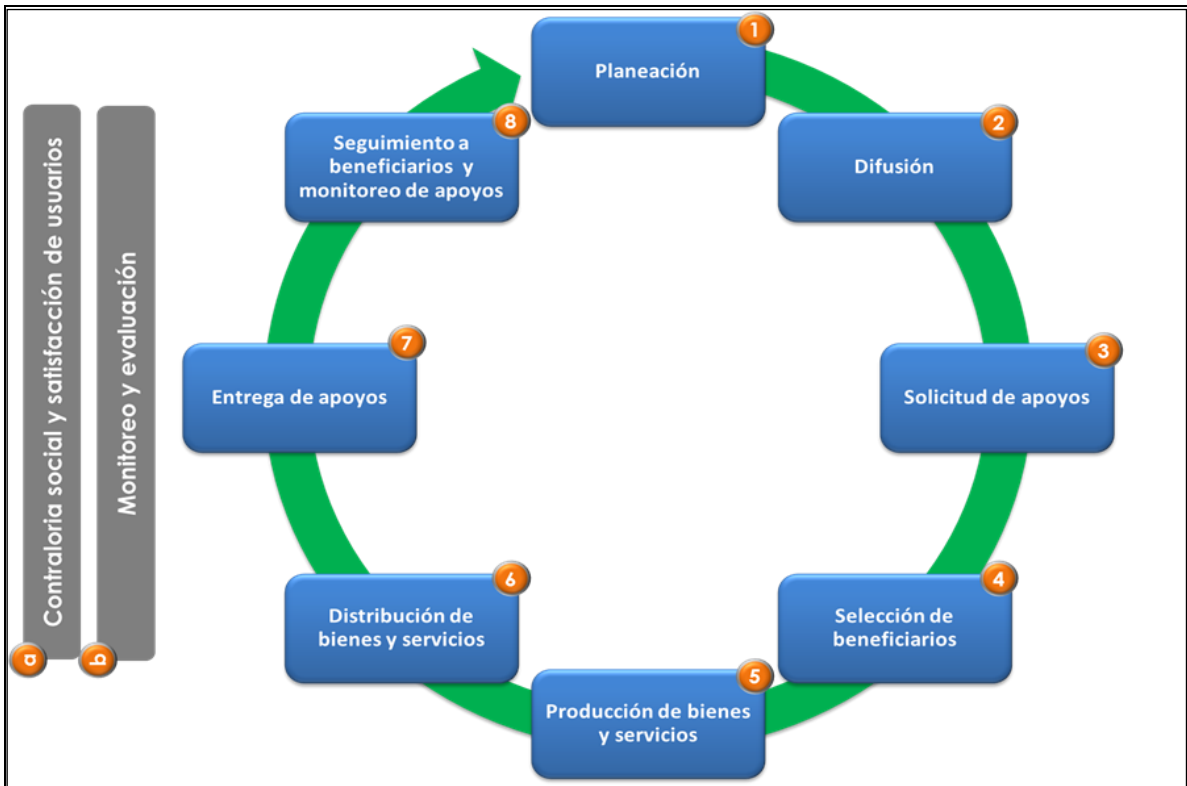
a
Contraloria social y satisfacción de usuarios

b
Monitoreo y evaluación

1
Planeación

2
Difusión

3
Solicitud de apoyos

4
Selección de beneficiarios

5
Producción de bienes y servicios

6
Distribución de bienes y servicios

7
Entrega de apoyos

8
Seguimiento a beneficiarios y monitoreo de apoyos